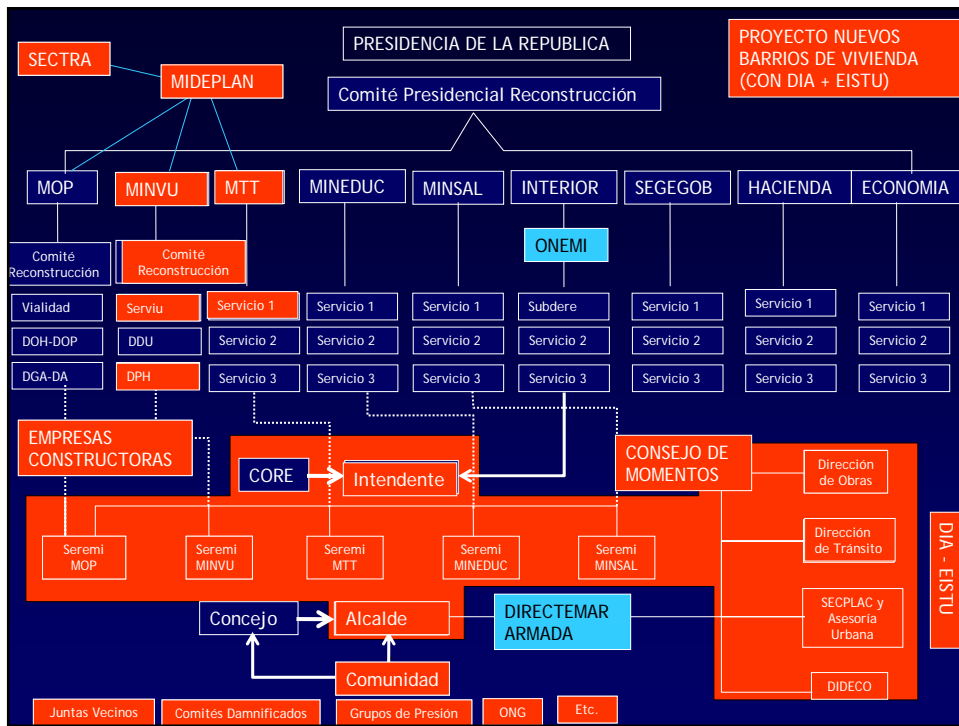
SECTRA

MIDEPLAN

PRESIDENCIA DE LA REPUBLICA

Comité Presidencial Reconstrucción

PROYECTO NUEVOS BARRIOS DE VIVIENDA (CON DIA + EISTU)

MOP

MINVU

MTT

MINEDUC

MINSAL

INTERIOR

SEGEGOB

HACIENDA

ECONOMIA

Comité Reconstrucción

Comité Reconstrucción

ONEMI

Vialidad

Serviu

Servicio 1

Servicio 1

Servicio 1

Subdere

Servicio 1

Servicio 1

Servicio 1

DOH-DOP

DDU

Servicio 2

Servicio 2

Servicio 2

Servicio 2

Servicio 2

Servicio 2

Servicio 2

DGA-DA

DPH

Servicio 3

Servicio 3

Servicio 3

Servicio 3

Servicio 3

Servicio 3

Servicio 3

EMPRESAS CONSTRUCTORAS

CORE

Intendente

CONSEJO DE MOMENTOS

Dirección de Obras

Dirección de Tránsito

SECPLAC y Asesoría Urbana

DIDECO

DIA - EISTU

Seremi MOP

Seremi MINVU

Seremi MTT

Seremi MINEDUC

Seremi MINSAL

Concejo

Alcalde

DIRECTEMAR ARMADA

Comunidad

Juntas Vecinos

Comités Damnificados

Grupos de Presión

ONG

Etc.